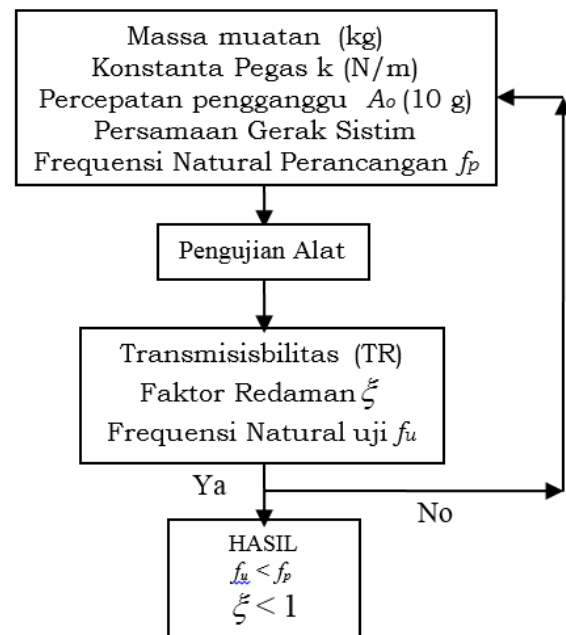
Massa muatan (kg)
Konstanta Pegas k (N/m)
Percepatan pengganggu $A_o$ (10 g)
Persamaan Gerak Sistim
Frequensi Natural Perancangan $f_p$

Pengujian Alat

Transmisisbilitas (TR)
Faktor Redaman $\xi$
Frequensi Natural uji $f_u$

Ya

No

HASIL
$f_u < f_p$
$\xi < 1$